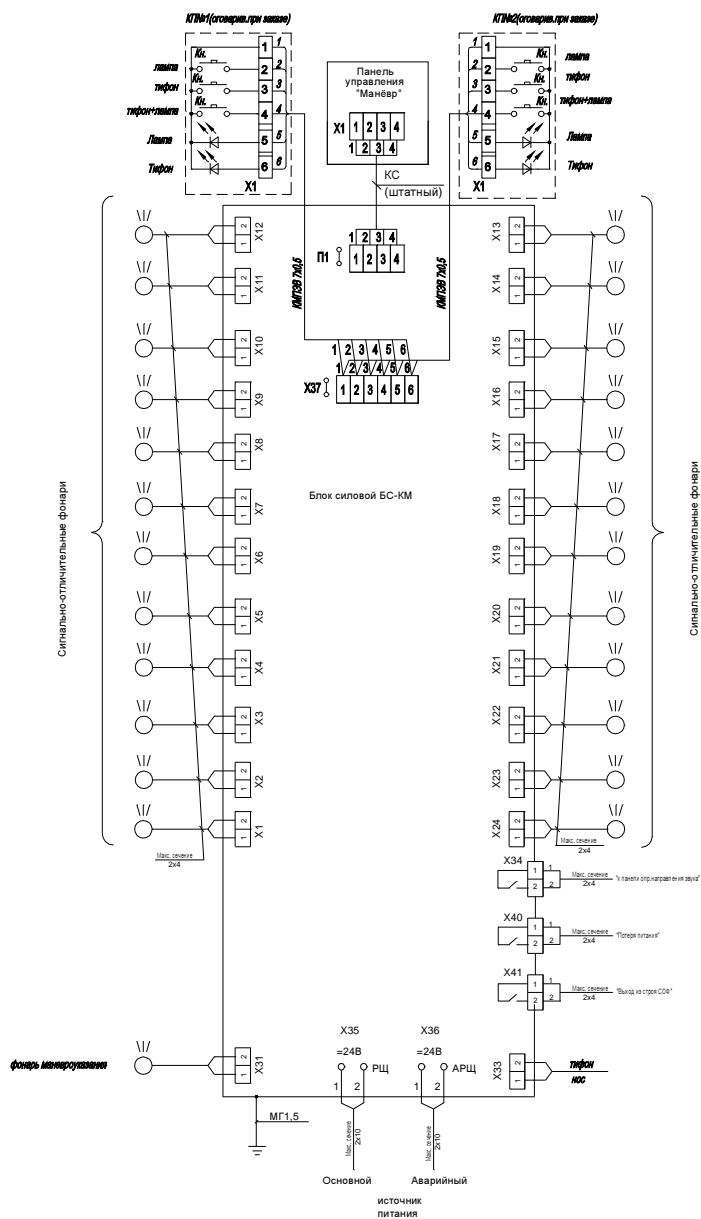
КПМ№1(оговарив.при заказе)

1
Кн.
лампа
2
2
тифон
Кн.
3
3
Кн.
тифон+лампа
4
4
Лампа
5
5
Тифон
6
6
X1

Панель управления "Манёвр"
X1
1 2 3 4
1 2 3 4
КС
(штатный)

КПМ№2(оговарив.при заказе)

1
1
Кн.
лампа
2
2
Кн.
тифон
3
3
Кн.
тифон+лампа
4
4
Лампа
5
5
Тифон
6
6
X1

П1
1 2 3 4
1 2 3 4

КМПЭВ 7х0,5
КМПЭВ 7х0,5

1 2 3 4 5 6
1 2 3 4 5 6
X37
1 2 3 4 5 6

X12
X11
X10
X9
X8
X7
X6
X5
X4
X3
X2
X1

X13
X14
X15
X16
X17
X18
X19
X20
X21
X22
X23
X24

Блок силовой БС-КМ

Сигнально-отличительные фонари

Сигнально-отличительные фонари

Макс. сечение 2х4

Макс. сечение 2х4

X34
Макс. сечение 2х4
"к панели опр.направления звука"

X40
Макс. сечение 2х4
"Потеря питания"

X41
Макс. сечение 2х4
"Выход из строя СОФ"

фонарь маневроуказания
X31

X35
=24В
1 2
РЩ

X36
=24В
1 2
АРЩ

X33
тифон
нос

МГ1,5

Макс. сечение 2х10
Макс. сечение 2х10

Основной
Аварийный
источник питания